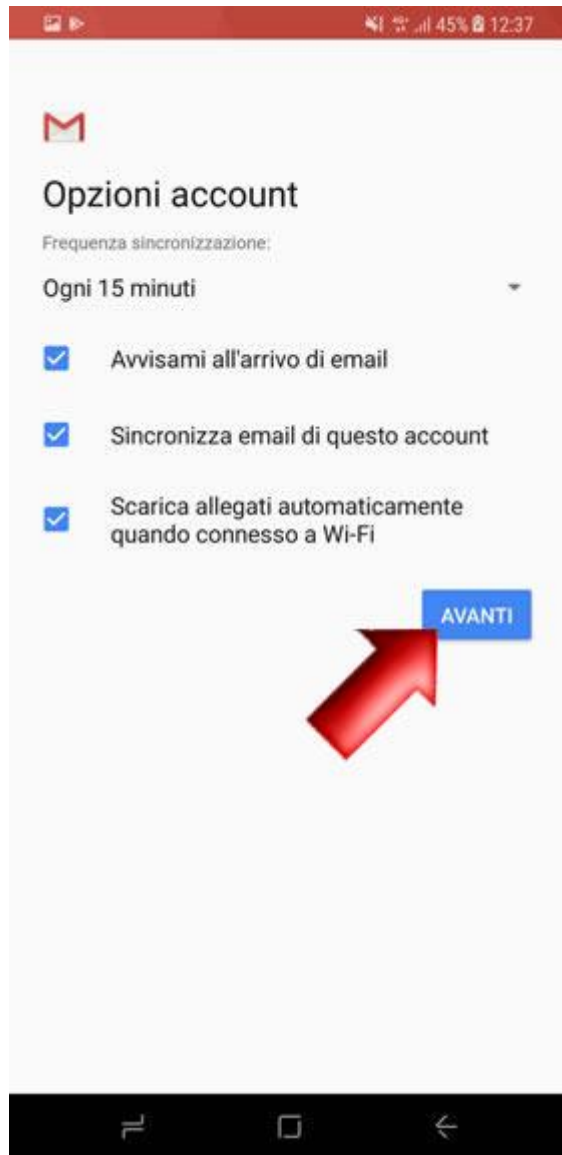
45% 12:37

Opzioni account

Frequenza sincronizzazione:

Ogni 15 minuti

Avvisami all'arrivo di email

Sincronizza email di questo account

Scarica allegati automaticamente quando connesso a Wi-Fi

AVANTI